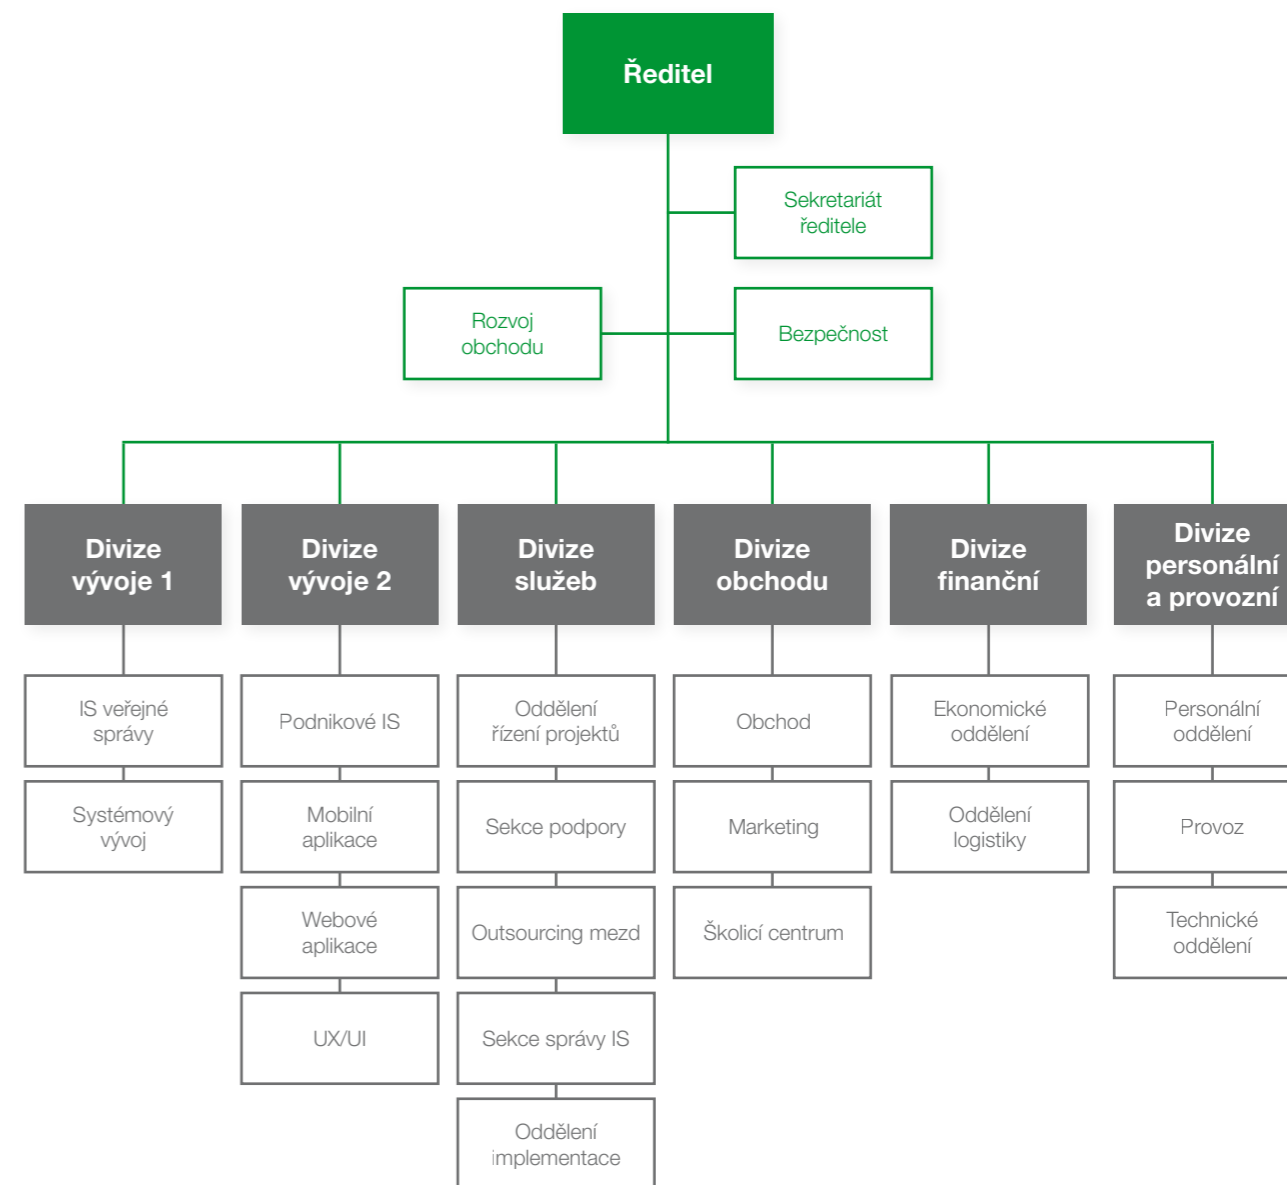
Ředitel

Sekretariát ředitele

Rozvoj obchodu

Bezpečnost

Divize vývoje 1

IS veřejné správy

Systémový vývoj

Divize vývoje 2

Podnikové IS

Mobilní aplikace

Webové aplikace

UX/UI

Divize služeb

Oddělení řízení projektů

Sekce podpory

Outsourcing mezd

Sekce správy IS

Oddělení implementace

Divize obchodu

Obchod

Marketing

Školicí centrum

Divize finanční

Ekonomické oddělení

Oddělení logistiky

Divize personální a provozní

Personální oddělení

Provoz

Technické oddělení